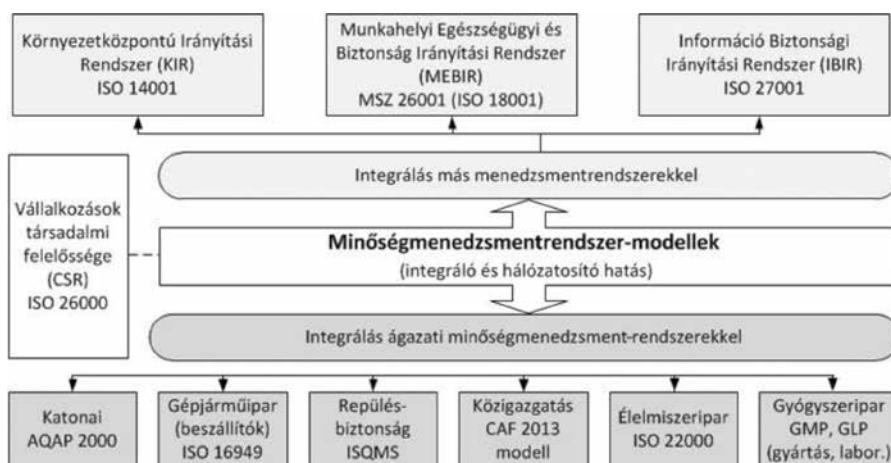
Környezetközpontú Irányítási Rendszer (KIR) ISO 14001

Munkahelyi Egészségügyi és Biztonság Irányítási Rendszer (MEBIR) MSZ 26001 (ISO 18001)

Információ Biztonsági Irányítási Rendszer (IBIR) ISO 27001

Integrálás más menedzsmentrendszerekkel

Vállalkozások társadalmi felelőssége (CSR) ISO 26000

**Minőségmenedzsmentrendszer-modellek**
(integráló és hálózatosító hatás)

Integrálás ágazati minőségmenedzsment-rendszerekkel

Katonai AQAP 2000

Gépjárműipar (beszállítók) ISO 16949

Repülésbiztonság ISQMS

Közigazgatás CAF 2013 modell

Élelmiszeripar ISO 22000

Gyógyszeripar GMP, GLP (gyártás, labor.)